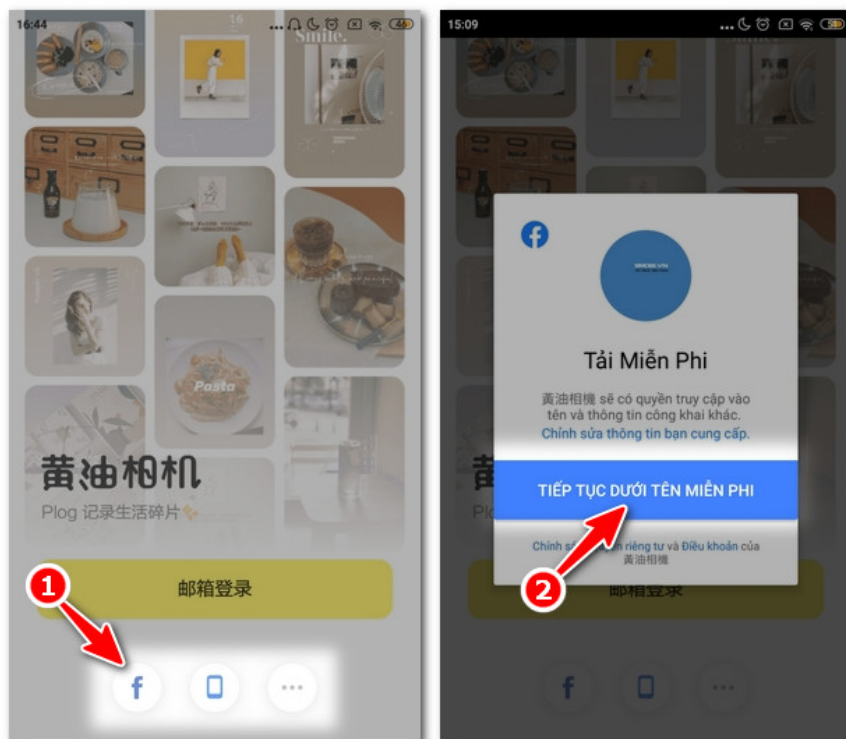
16:44

Smile.

Pasta

黄油相机

Plog 记录生活碎片

邮箱登录

1

15:09

Tải Miễn Phi

黃油相機 sẽ có quyền truy cập vào tên và thông tin công khai khác. Chỉnh sửa thông tin bạn cung cấp.

TIẾP TỤC DƯỚI TÊN MIỄN PHI

Chính s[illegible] riêng tư và Điều khoản của 黃油相機

2

黄

Plo

邮箱登录